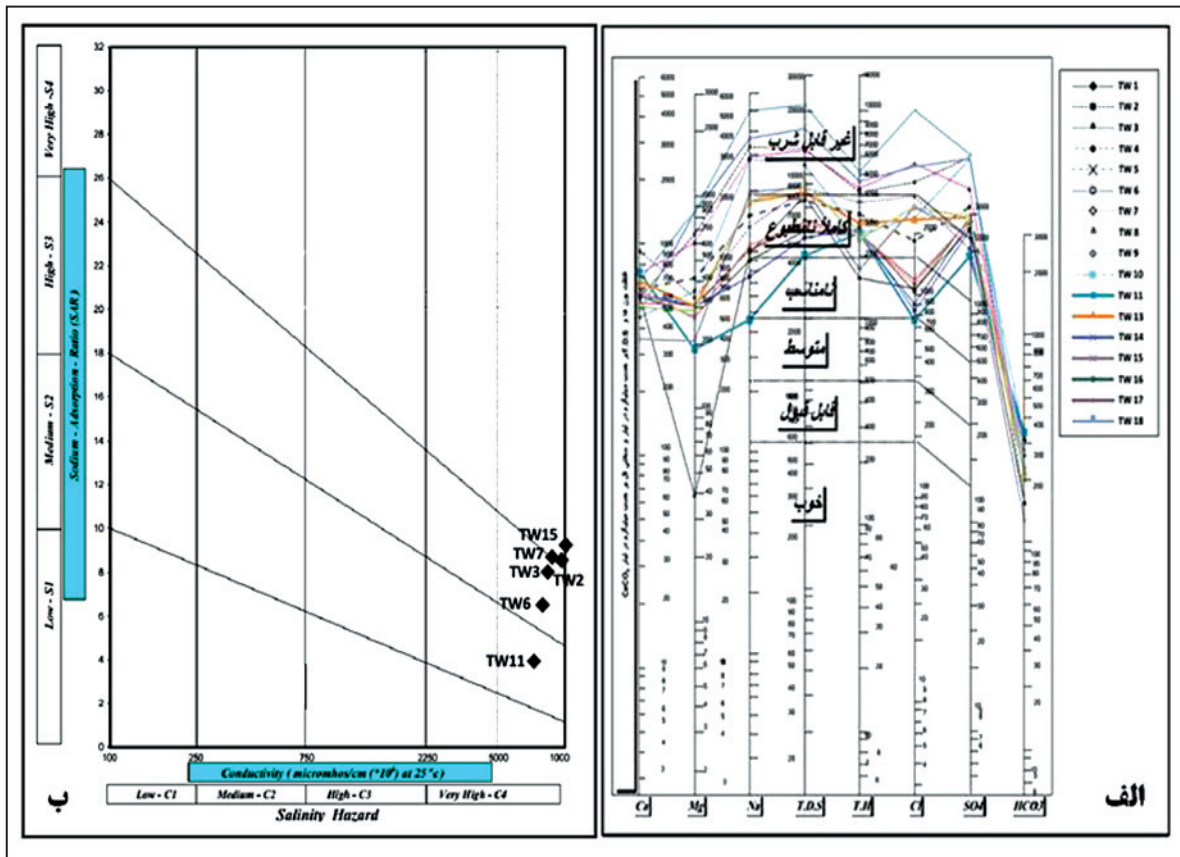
Very High - S4
High - S3
Medium - S2
Low - S1
Sodium - Adsorption - Ratio (SAR)

32
30
28
26
24
22
20
18
16
14
12
10
8
6
4
2
0

TW15
TW7
TW3
TW2
TW6
TW11

100
250
750
2250
5000
10000

Conductivity ( micromhos/cm (*10⁶) at 25°c)

| Low - C1 | Medium - C2 | High - C3 | Very High - C4 |
|---|---|---|---|

Salinity Hazard

ب

غیر قابل شرب
کاملا نامطبوع
نامناسب
متوسط
قابل قبول
خوب

Ca
Mg
Na
T.D.S
T.H
Cl
SO4
HCO3

TW 1
TW 2
TW 3
TW 4
TW 5
TW 6
TW 7
TW 8
TW 9
TW 10
TW 11
TW 13
TW 14
TW 15
TW 16
TW 17
TW 18

الف